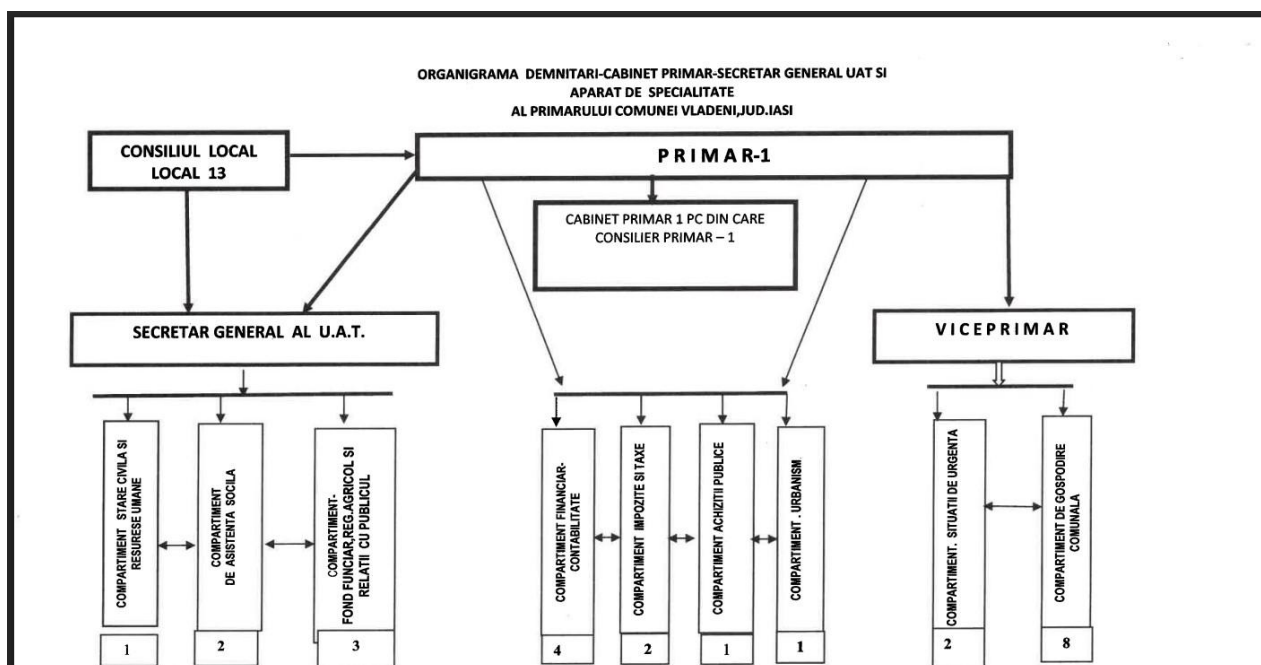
ORGANIGRAMA DEMNITARI-CABINET PRIMAR-SECRETAR GENERAL UAT SI APARAT DE SPECIALITATE AL PRIMARULUI COMUNEI VLADENI,JUD.IASI

CONSILIUL LOCAL LOCAL 13

P R I M A R-1

CABINET PRIMAR 1 PC DIN CARE CONSILIER PRIMAR – 1

SECRETAR GENERAL AL U.A.T.

V I C E P R I M A R

COMPARTIMENT STARE CIVILA SI RESURESE UMANE

1

COMPARTIMENT DE ASISTENTA SOCILA

2

COMPARTIMENT-FOND FUNCIAR,REG.AGRICOL SI RELATII CU PUBLICUL

3

COMPARTIMENT FINANCIAR-CONTABILITATE

4

COMPARTIMENT IMPOZITE SI TAXE

2

COMPARTIMENT ACHIZITII PUBLICE

1

COMPARTIMENT . URBANISM

1

COMPARTIMENT . SITUATII DE URGENTA

2

COMPARTIMENT DE GOSPODIRE COMUNALA

8